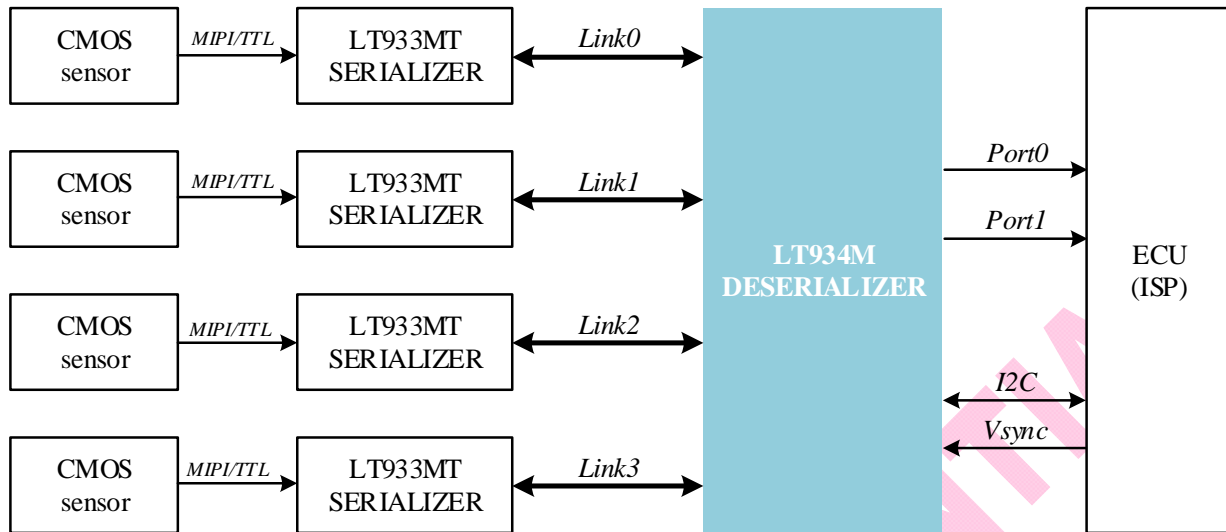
CMOS sensor

MIPI/TTL

LT933MT SERIALIZER

Link0

CMOS sensor

MIPI/TTL

LT933MT SERIALIZER

Link1

CMOS sensor

MIPI/TTL

LT933MT SERIALIZER

Link2

CMOS sensor

MIPI/TTL

LT933MT SERIALIZER

Link3

LT934M DESERIALIZER

Port0

Port1

I2C

Vsync

ECU (ISP)